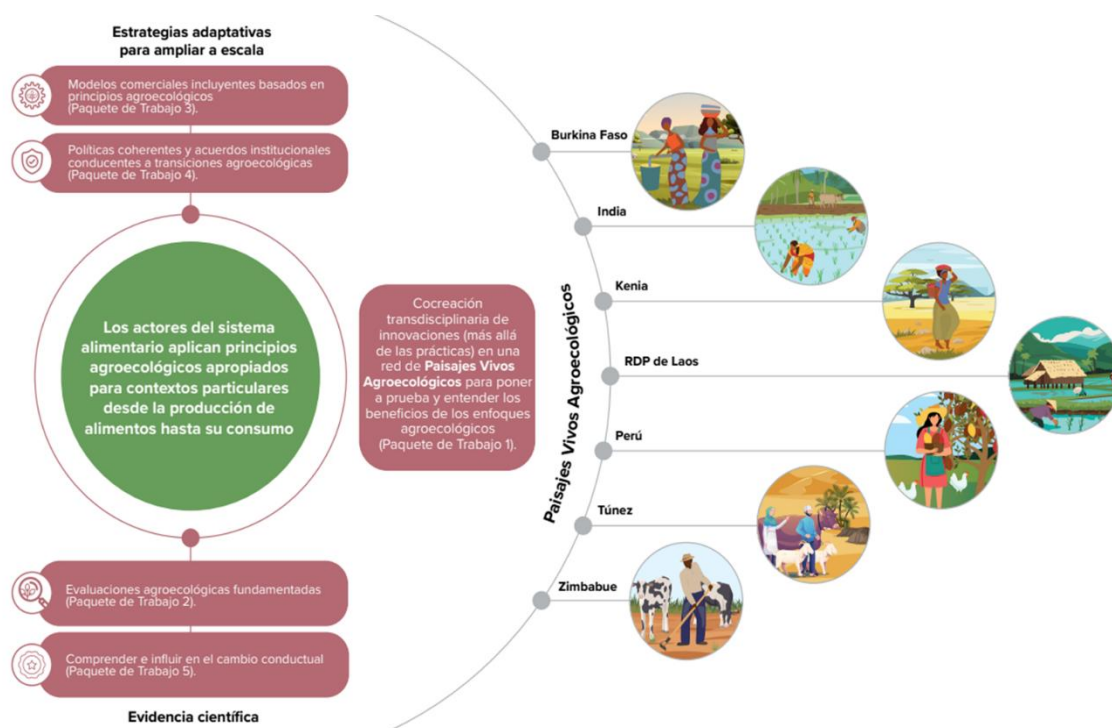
Estrategias adaptativas para ampliar a escala

Modelos comerciales incluyentes basados en principios agroecológicos (Paquete de Trabajo 3).

Políticas coherentes y acuerdos institucionales conducentes a transiciones agroecológicas (Paquete de Trabajo 4).

Los actores del sistema alimentario aplican principios agroecológicos apropiados para contextos particulares desde la producción de alimentos hasta su consumo

Cocreación transdisciplinaria de innovaciones (más allá de las prácticas) en una red de Paisajes Vivos Agroecológicos para poner a prueba y entender los beneficios de los enfoques agroecológicos (Paquete de Trabajo 1).

Evaluaciones agroecológicas fundamentadas (Paquete de Trabajo 2).

Comprender e influir en el cambio conductual (Paquete de Trabajo 5).

Evidencia científica

Paisajes Vivos Agroecológicos

Burkina Faso

India

Kenia

RDP de Laos

Perú

Túnez

Zimbabue